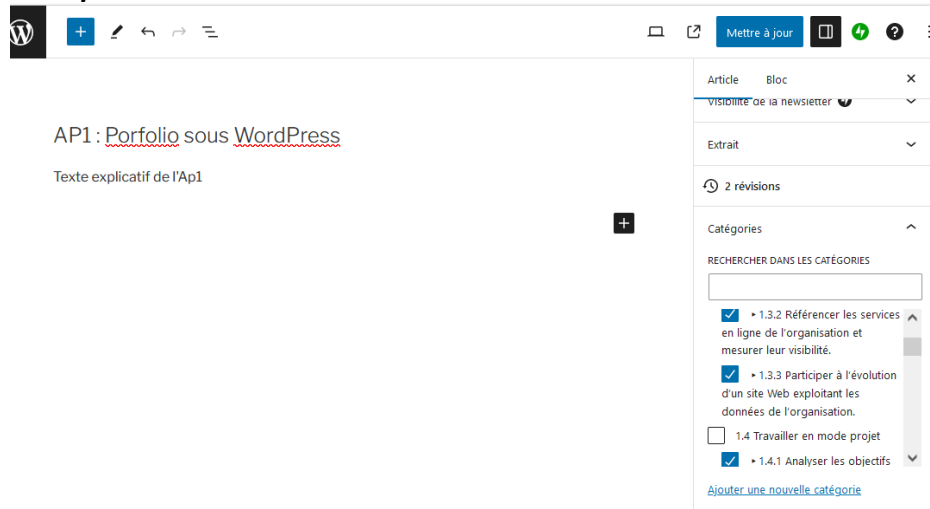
Mettre à jour

AP1 : Porfolio sous WordPress

Texte explicatif de l'Ap1

Article Bloc

Visibilité de la newsletter

Extrait

2 révisions

Catégories

RECHERCHER DANS LES CATÉGORIES

▸ 1.3.2 Référencer les services en ligne de l'organisation et mesurer leur visibilité.

▸ 1.3.3 Participer à l'évolution d'un site Web exploitant les données de l'organisation.

1.4 Travailler en mode projet

▸ 1.4.1 Analyser les objectifs

Ajouter une nouvelle catégorie